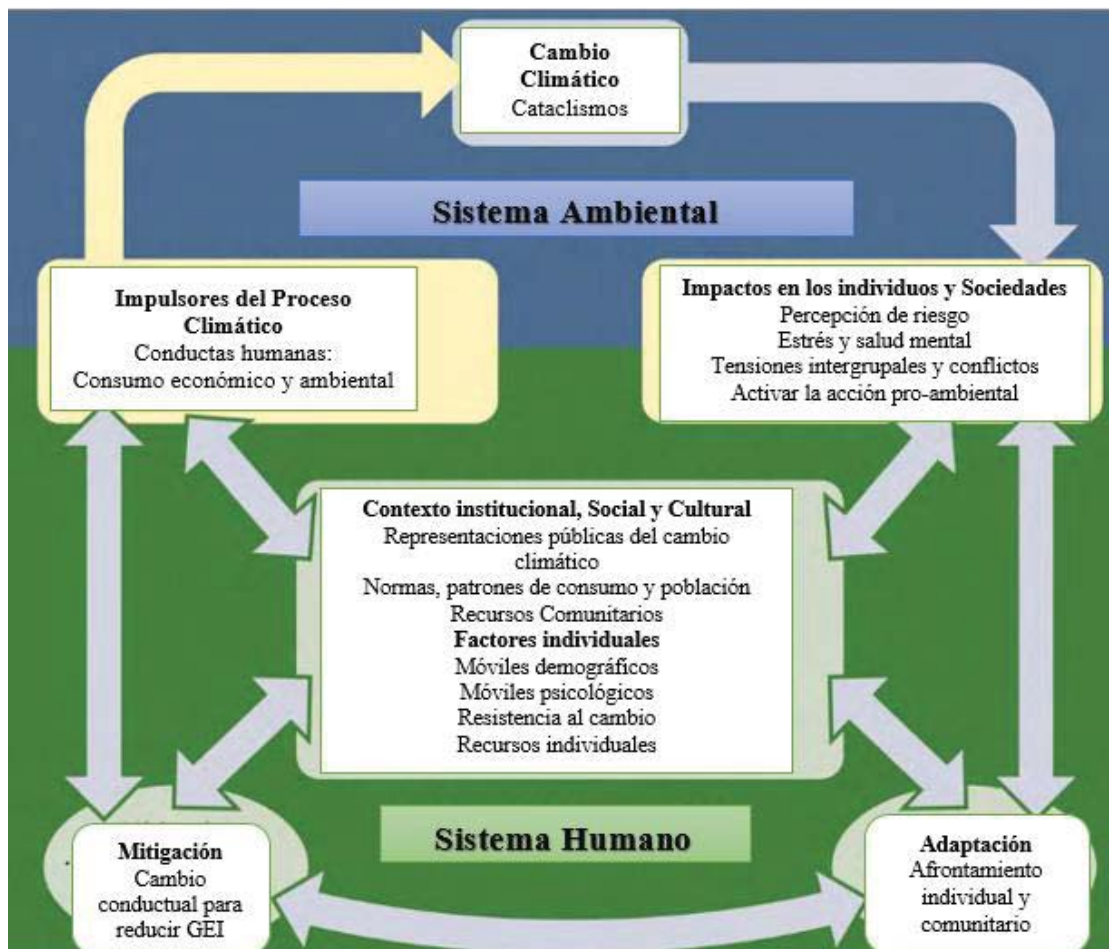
Cambio Climático
Cataclismos

Sistema Ambiental

Impulsores del Proceso Climático
Conductas humanas:
Consumo económico y ambiental

Impactos en los individuos y Sociedades
Percepción de riesgo
Estrés y salud mental
Tensiones intergrupales y conflictos
Activar la acción pro-ambiental

Contexto institucional, Social y Cultural
Representaciones públicas del cambio climático
Normas, patrones de consumo y población
Recursos Comunitarios
Factores individuales
Móviles demográficos
Móviles psicológicos
Resistencia al cambio
Recursos individuales

Sistema Humano

Mitigación
Cambio conductual para reducir GEI

Adaptación
Afrontamiento individual y comunitario